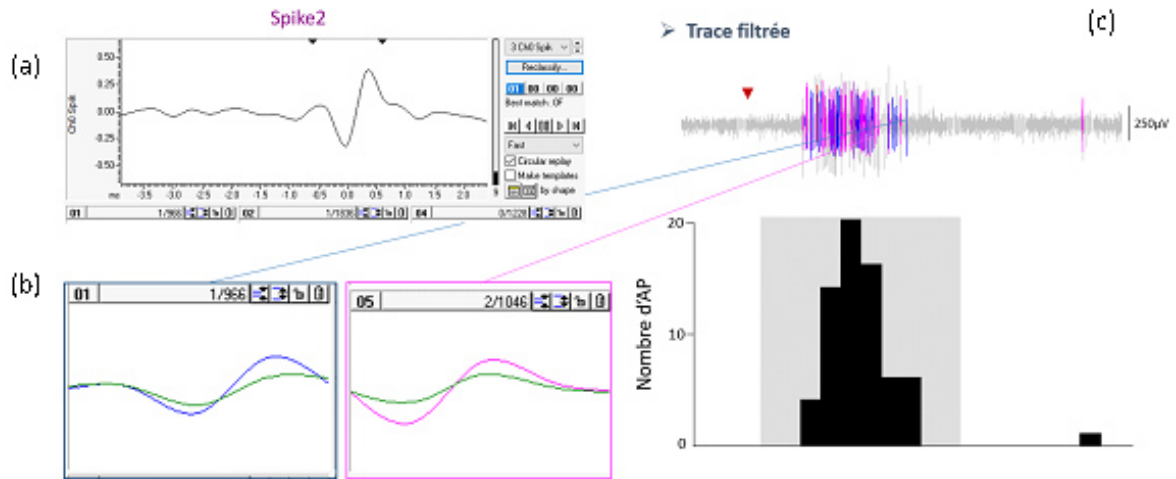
Spike2

(a)

Ch0 Spik

0.50
0.25
0.00
-0.25
-0.50

ms -3.5 -3.0 -2.5 -2.0 -1.5 -1.0 -0.5 0.0 0.5 1.0 1.5 2.0

3 Ch0 Spik
Reclassify...
01 00 00 00
Best match: 0F
Fast
Circular replay
Make templates
by shape

01 1/966 02 1/1836 04 0/1228

(b)

01 1/966

05 2/1046

➢ Trace filtrée

(c)

250µV

20
10
0

Nombre d'AP